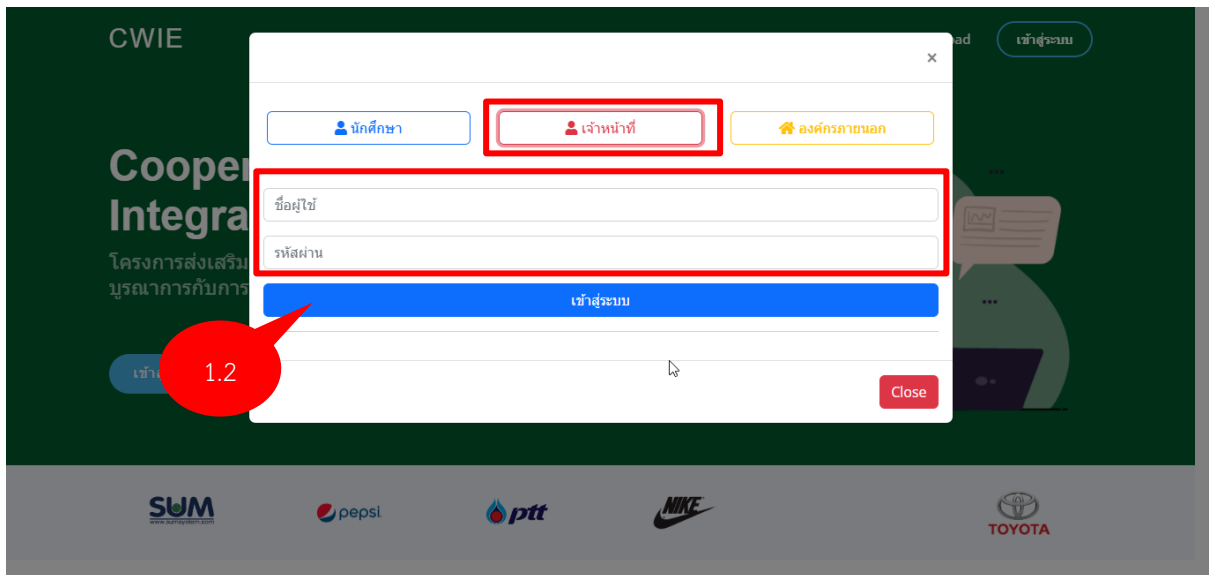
CWIE

ad

เข้าสู่ระบบ

×

นักศึกษา

เจ้าหน้าที่

องค์กรภายนอก

Cooper
Integra

โครงการส่งเสริม
บูรณาการกับการ

ชื่อผู้ใช้

รหัสผ่าน

เข้าสู่ระบบ

1.2

เข้า

Close

SUM
www.sumsystem.com

pepsi

ptt

NIKE

TOYOTA